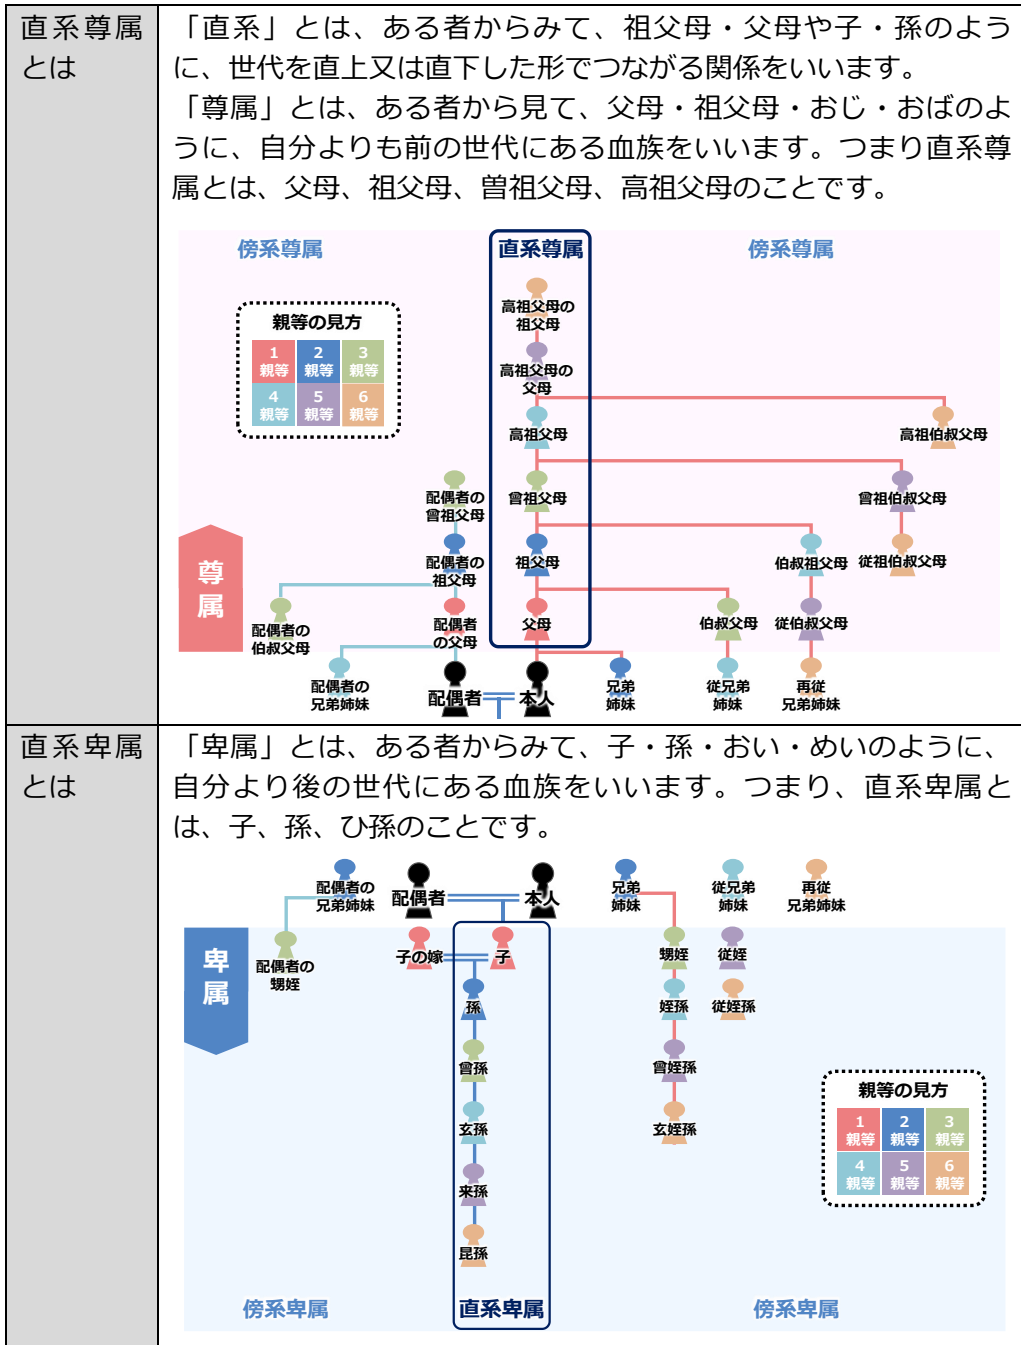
| 直系尊属とは | 「直系」とは、ある者からみて、祖父母・父母や子・孫のように、世代を直上又は直下した形でつながる関係をいいます。「尊属」とは、ある者から見て、父母・祖父母・おじ・おばのように、自分よりも前の世代にある血族をいいます。つまり直系尊属とは、父母、祖父母、曽祖父母、高祖父母のことです。 傍系尊属 直系尊属 傍系尊属 親等の見方 1親等 2親等 3親等 4親等 5親等 6親等 高祖父母の祖父母 高祖父母の父母 高祖父母 高祖伯叔父母 配偶者の曾祖父母 曾祖父母 曾祖伯叔父母 尊属 配偶者の祖父母 祖父母 伯叔祖父母 従祖伯叔父母 配偶者の伯叔父母 配偶者の父母 父母 伯叔父母 従伯叔父母 配偶者の兄弟姉妹 配偶者 本人 兄弟姉妹 従兄弟姉妹 再従兄弟姉妹 |
| 直系卑属とは | 「卑属」とは、ある者からみて、子・孫・おい・めいのように、自分より後の世代にある血族をいいます。つまり、直系卑属とは、子、孫、ひ孫のことです。 配偶者の兄弟姉妹 配偶者 本人 兄弟姉妹 従兄弟姉妹 再従兄弟姉妹 卑属 配偶者の甥姪 子の嫁 子 甥姪 従姪 孫 姪孫 従姪孫 曾孫 曾姪孫 親等の見方 1親等 2親等 3親等 4親等 5親等 6親等 玄孫 玄姪孫 来孫 昆孫 傍系卑属 直系卑属 傍系卑属 |